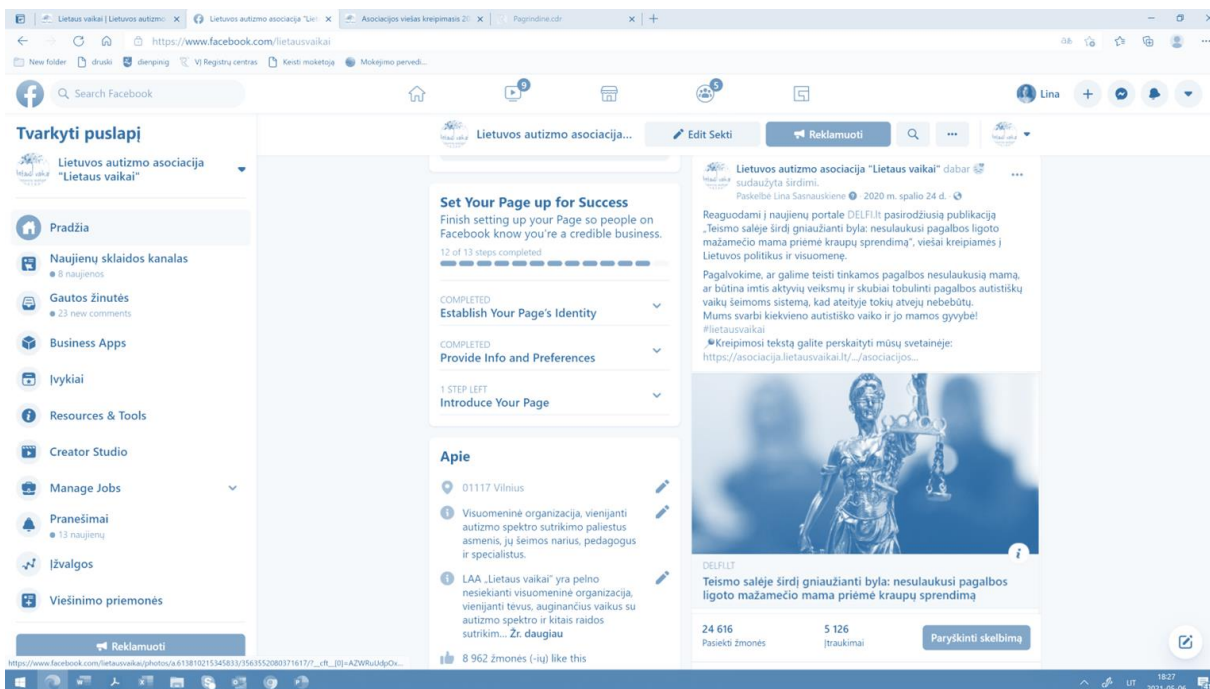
Lietaus vaikai | Lietuvos autizmo × Lietuvos autizmo asociacija "Lieta × Asociacijos viešas kreipimasis 20 × Pagrindine.cdr × +

https://www.facebook.com/lietausvaikai

New folder druski dienpinig VĮ Registrų centras Keisti moketoja Mokejimo pervedi...

Search Facebook

9 5

Lina

Tvarkyti puslapį

Lietuvos autizmo asociacija "Lietaus vaikai"

Pradžia

Naujienų sklaidos kanalas
• 8 naujienos

Gautos žinutės
• 23 new comments

Business Apps

Įvykiai

Resources & Tools

Creator Studio

Manage Jobs

Pranešimai
• 13 naujienų

Įžvalgos

Viešinimo priemonės

Reklamuoti

Lietuvos autizmo asociacija...

Edit Sekti

Reklamuoti

Set Your Page up for Success
Finish setting up your Page so people on Facebook know you're a credible business.
12 of 13 steps completed

COMPLETED
Establish Your Page's Identity

COMPLETED
Provide Info and Preferences

1 STEP LEFT
Introduce Your Page

Apie

01117 Vilnius

Visuomeninė organizacija, vienijanti autizmo spektro sutrikimo paliestus asmenis, jų šeimos narius, pedagogus ir specialistus.

LAA „Lietaus vaikai" yra pelno nesiekianti visuomeninė organizacija, vienijanti tėvus, auginančius vaikus su autizmo spektro ir kitais raidos sutrikim... Žr. daugiau

8 962 žmonės (-ių) like this

Lietuvos autizmo asociacija "Lietaus vaikai" dabar sudaužyta širdimi.
Paskelbė Lina Sasnauskiene · 2020 m. spalio 24 d. ·

Reaguodami į naujienų portale DELFI.lt pasirodžiusią publikaciją „Teismo salėje širdį gniaužianti byla: nesulaukusi pagalbos ligoto mažamečio mama priėmė kraupų sprendimą", viešai kreipiamės į Lietuvos politikus ir visuomenę.

Pagalvokime, ar galime teisti tinkamos pagalbos nesulaukusią mamą, ar būtina imtis aktyvių veiksmų ir skubiai tobulinti pagalbos autistiškų vaikų šeimoms sistemą, kad ateityje tokių atvejų nebebūtų.
Mums svarbi kiekvieno autistiško vaiko ir jo mamos gyvybė!
#lietausvaikai
Kreipimosi tekstą galite perskaityti mūsų svetainėje:
https://asociacija.lietausvaikai.lt/.../asociacijos...

DELFI.LT
Teismo salėje širdį gniaužianti byla: nesulaukusi pagalbos ligoto mažamečio mama priėmė kraupų sprendimą

24 616
Pasiekti žmonės

5 126
Įtraukimai

Paryškinti skelbimą

https://www.facebook.com/lietausvaikai/photos/a.613810215345833/3563552080371617/?__cft__[0]=AZWRuUdpOx...

LT 18:27 2021-05-06